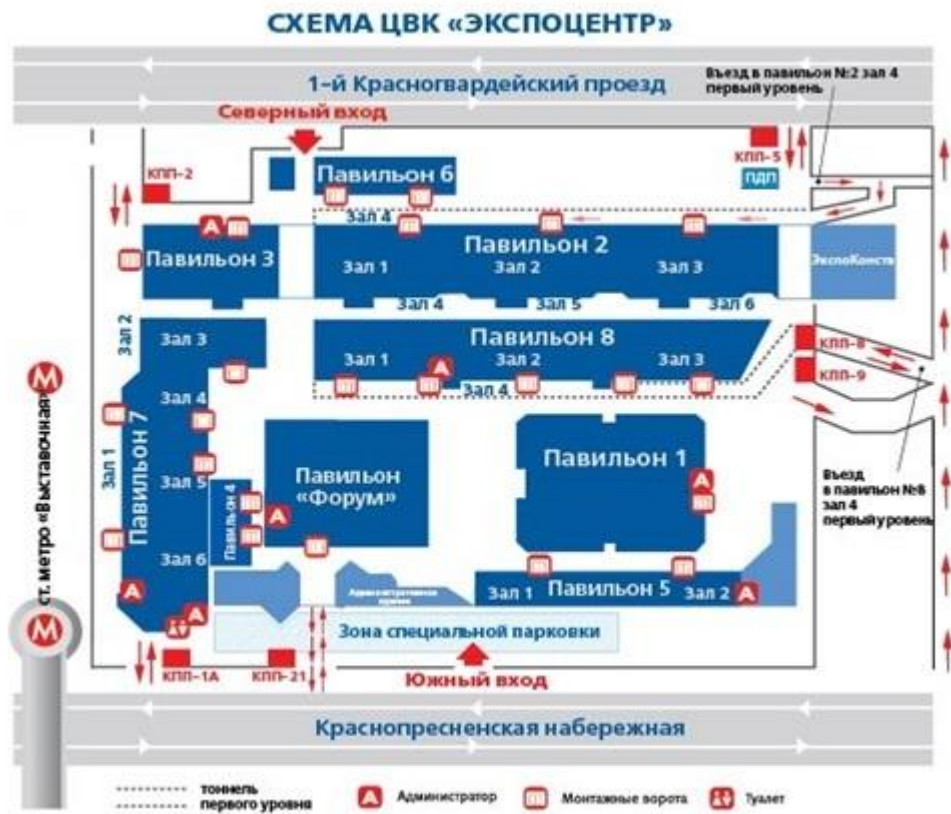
СХЕМА ЦВК «ЭКСПОЦЕНТР»

1-й Красногвардейский проезд

Въезд в павильон №2 зал 4 первый уровень

Северный вход

КПП-2

КПП-5

ПДП

Павильон 6

Зал 4

A

Павильон 3

Павильон 2

Зал 1

Зал 2

Зал 3

ЭкспоКонста

Зал 4

Зал 5

Зал 6

Зал 2

Зал 3

Павильон 8

Зал 1

Зал 2

Зал 3

КПП-8

КПП-9

A

Зал 4

Зал 4

Зал 1

Павильон 7

Зал 5

Павильон «Форум»

Павильон 1

A

Въезд в павильон №8 зал 4 первый уровень

Павильон 4

A

Зал 6

A

Административное здание

Зал 1

Павильон 5

Зал 2

A

A

Зона специальной парковки

ст. метро «Выставочная»

М

М

КПП-1А

КПП-21

Южный вход

Краснопресненская набережная

тоннель первого уровня

A Администратор

Монтажные ворота

Туалет